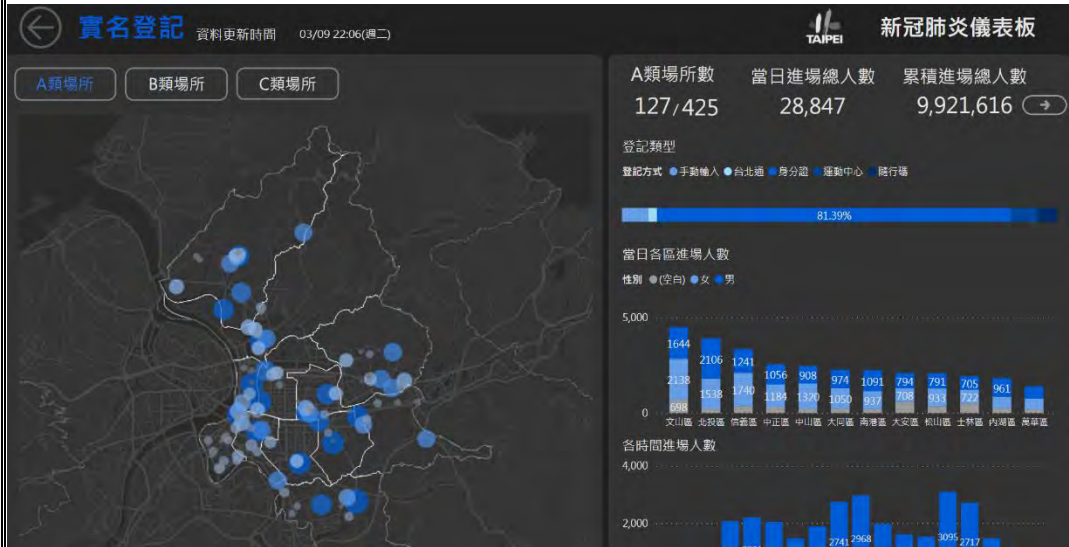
實名登記 資料更新時間 03/09 22:06(週二)

TAIPEI 新冠肺炎儀表板

A類場所 B類場所 C類場所

A類場所數 127/425

當日進場總人數 28,847

累積進場總人數 9,921,616

登記類型

登記方式 ● 手動輸入 ● 台北通 ● 身分證 ● 運動中心 ● 賭行場

81.39%

當日各區進場人數

性別 ● (空白) ● 女 ● 男

5,000

0

| 文山區 | 北投區 | 信義區 | 中正區 | 中山區 | 大同區 | 南港區 | 大安區 | 松山區 | 士林區 | 內湖區 | 萬華區 |
|---|---|---|---|---|---|---|---|---|---|---|---|
| 1644 | 2106 | 1241 | 1056 | 908 | 974 | 1091 | 794 | 791 | 705 | 961 | |
| 2138 | 1538 | 1740 | 1184 | 1320 | 1050 | 937 | 708 | 933 | 722 | | |
| 698 | | | | | | | | | | | |

各時間進場人數

4,000

2,000

2741 2968 3095 2717